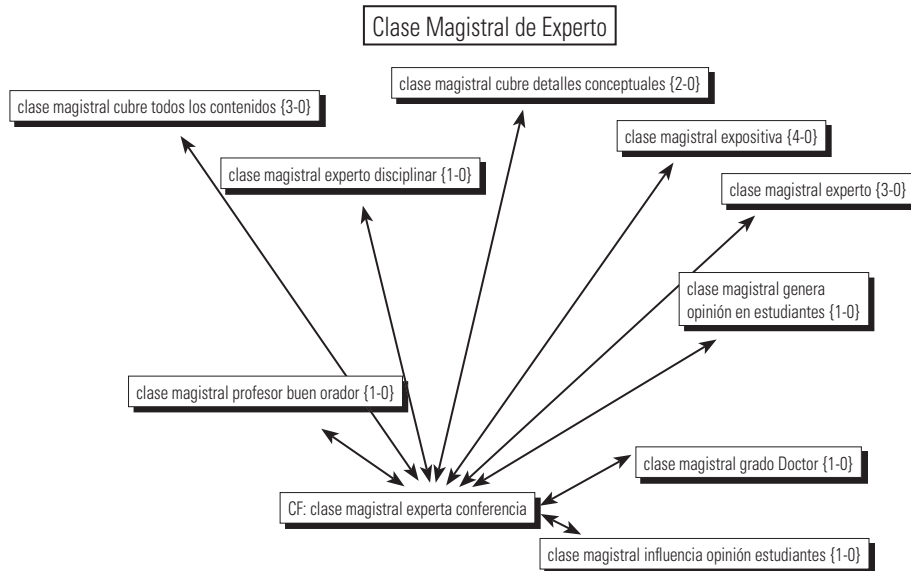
Clase Magistral de Experto

clase magistral cubre todos los contenidos {3-0}

clase magistral cubre detalles conceptuales {2-0}

clase magistral expositiva {4-0}

clase magistral experto disciplinar {1-0}

clase magistral experto {3-0}

clase magistral genera opinión en estudiantes {1-0}

clase magistral profesor buen orador {1-0}

clase magistral grado Doctor {1-0}

CF: clase magistral experta conferencia

clase magistral influencia opinión estudiantes {1-0}